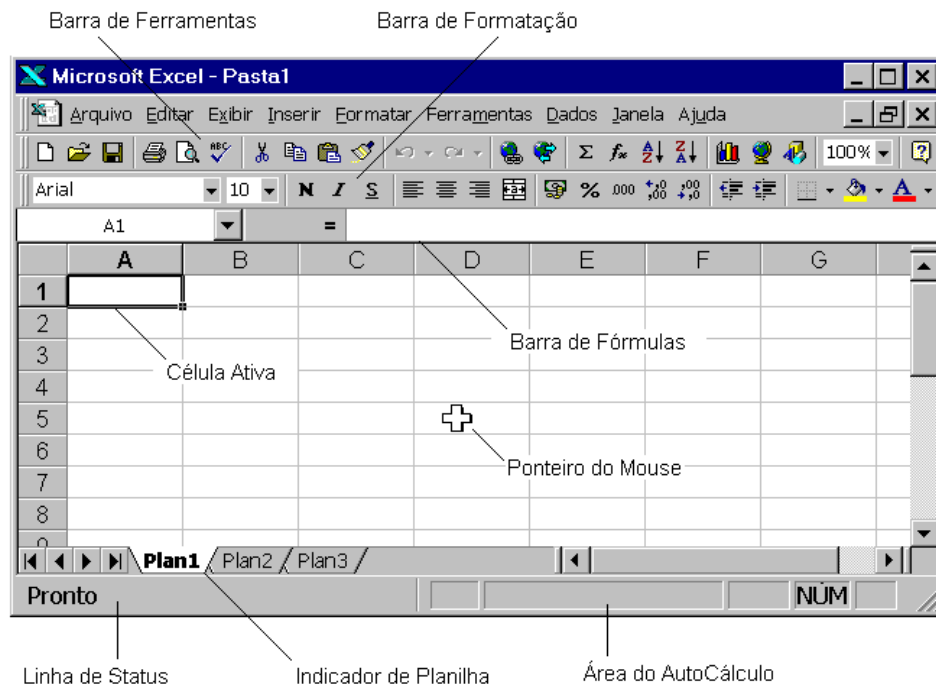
Barra de Ferramentas

Barra de Formatação

Microsoft Excel - Pasta1

Arquivo Editar Exibir Inserir Formatar Ferramentas Dados Janela Ajuda

100%

Arial 10 N I S

% 000 ,00

A1 =

| | A | B | C | D | E | F | G |
|---|---|---|---|---|---|---|---|
| 1 | | | | | | | |
| 2 | | | | | | | |
| 3 | | | | | | | |
| 4 | | | | | | | |
| 5 | | | | | | | |
| 6 | | | | | | | |
| 7 | | | | | | | |
| 8 | | | | | | | |

Barra de Fórmulas

Célula Ativa

Ponteiro do Mouse

Plan1 Plan2 Plan3

Pronto

NÚM

Linha de Status

Indicador de Planilha

Área do AutoCálculo